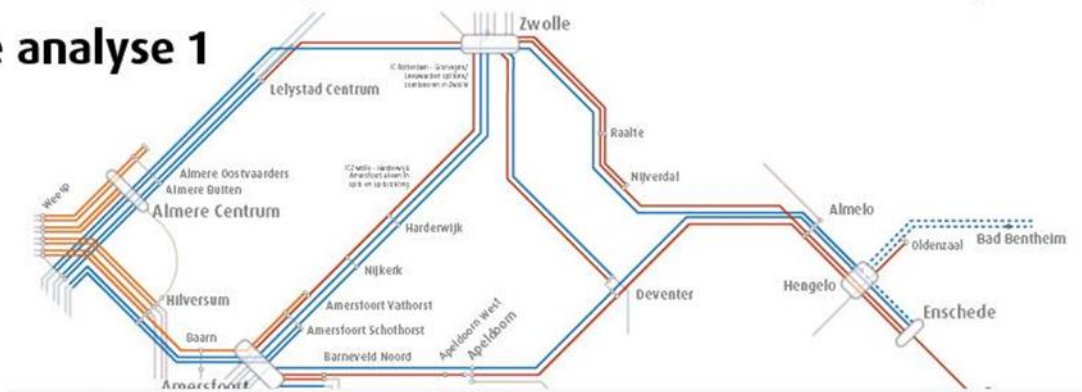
e analyse 1

Zwolle

IC Rotterdam - Groningen/ Leeuwarden splitsen/ combineren in Zwolle

Lelystad Centrum

Raalte

Nijverdal

IC Zwolle - Harderwijk - Amersfoort alleen in spits en op zaterdag

Almere Oostvaarders

Almere Buiten

Weesp

Almere Centrum

Harderwijk

Almelo

Oldenzaal

Bad Bentheim

Nijkerk

Hilversum

Amersfoort Vathorst

Deventer

Hengelo

Amersfoort Schothorst

Enschede

Apeldoorn West

Apeldoorn

Baarn

Barneveld Noord

Amersfoort